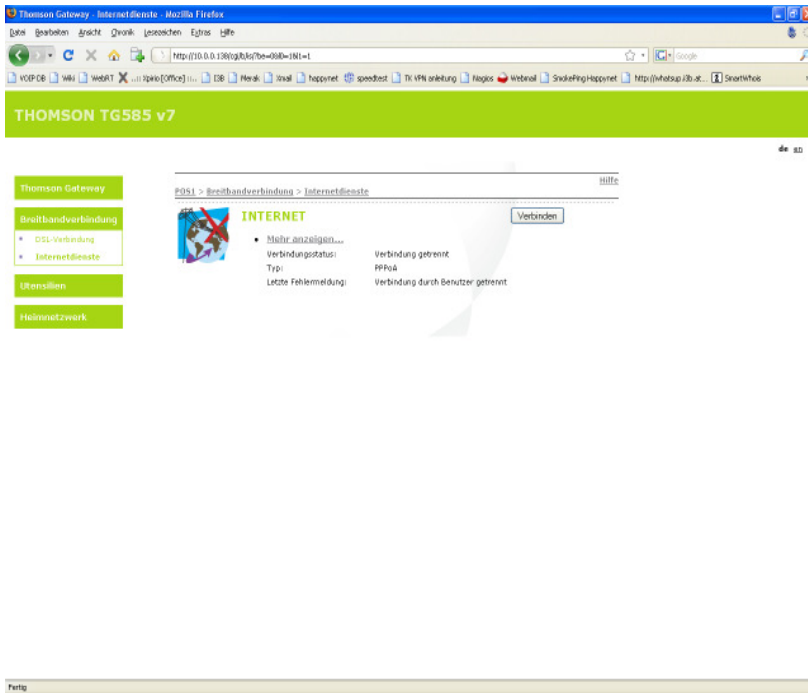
Thomson Gateway - Internetdienste - Mozilla Firefox

Datei Bearbeiten Ansicht Chronik Lesezeichen Extras Hilfe

http://10.0.0.138/cgi/b/is/?be=0&l0=1&l1=t

Google

VOIP DB Wiki WebRT ...n Xpirio [Office] ... I3B Merak Xmail happynet speedtest TK VPN anleitung Nagios Webmail SmokePing Happynet http://whatsup.i3b.at... SmartWhois

THOMSON TG585 v7

de en

Thomson Gateway

Breitbandverbindung

DSL-Verbindung

Internetdienste

Utensilien

Heimnetzwerk

Hilfe

POS1 > Breitbandverbindung > Internetdienste

INTERNET

Verbinden

Mehr anzeigen...

| Verbindungsstatus: | Verbindung getrennt |
|---|---|
| Typ: | PPPoA |
| Letzte Fehlermeldung: | Verbindung durch Benutzer getrennt |

Fertig